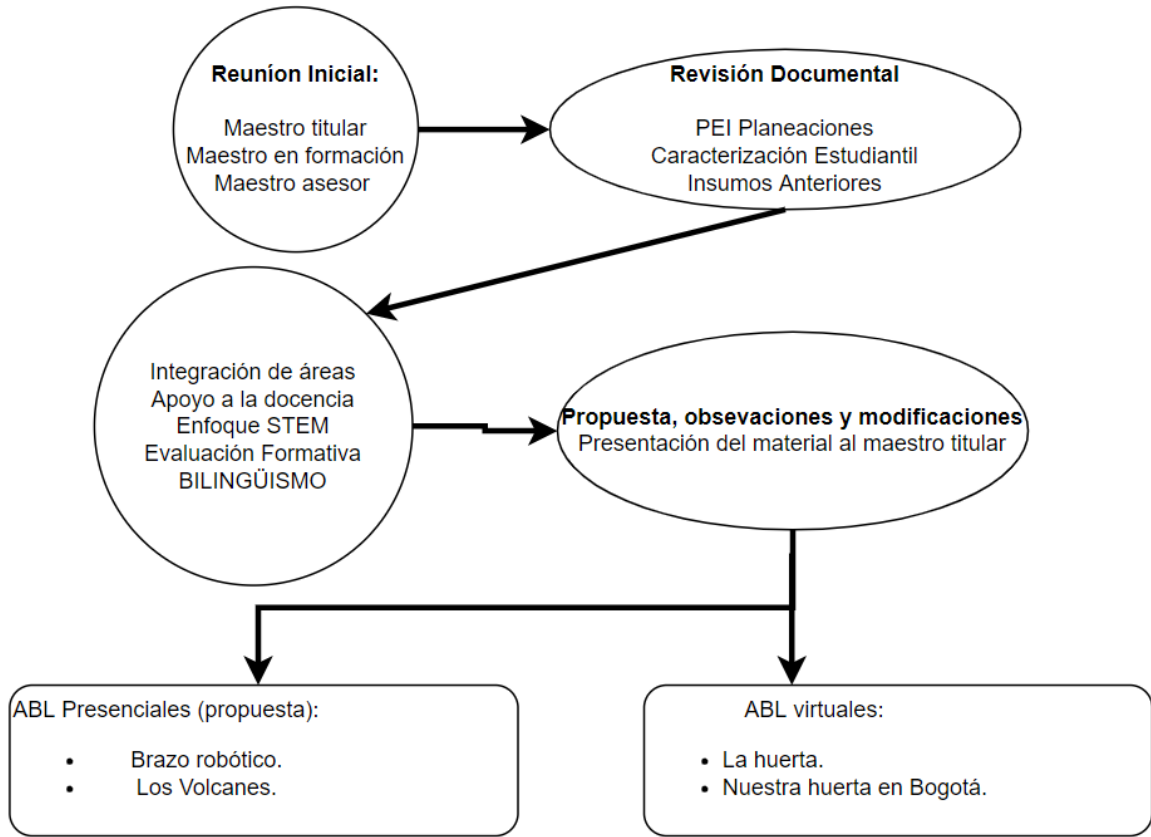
Reuníon Inicial:

Maestro titular
Maestro en formación
Maestro asesor

Revisión Documental

PEI Planeaciones
Caracterización Estudiantil
Insumos Anteriores

Integración de áreas
Apoyo a la docencia
Enfoque STEM
Evaluación Formativa
BILINGÜISMO

Propuesta, obsevaciones y modificaciones
Presentación del material al maestro titular

ABL Presenciales (propuesta):

- Brazo robótico.
- Los Volcanes.

ABL virtuales:

- La huerta.
- Nuestra huerta en Bogotá.